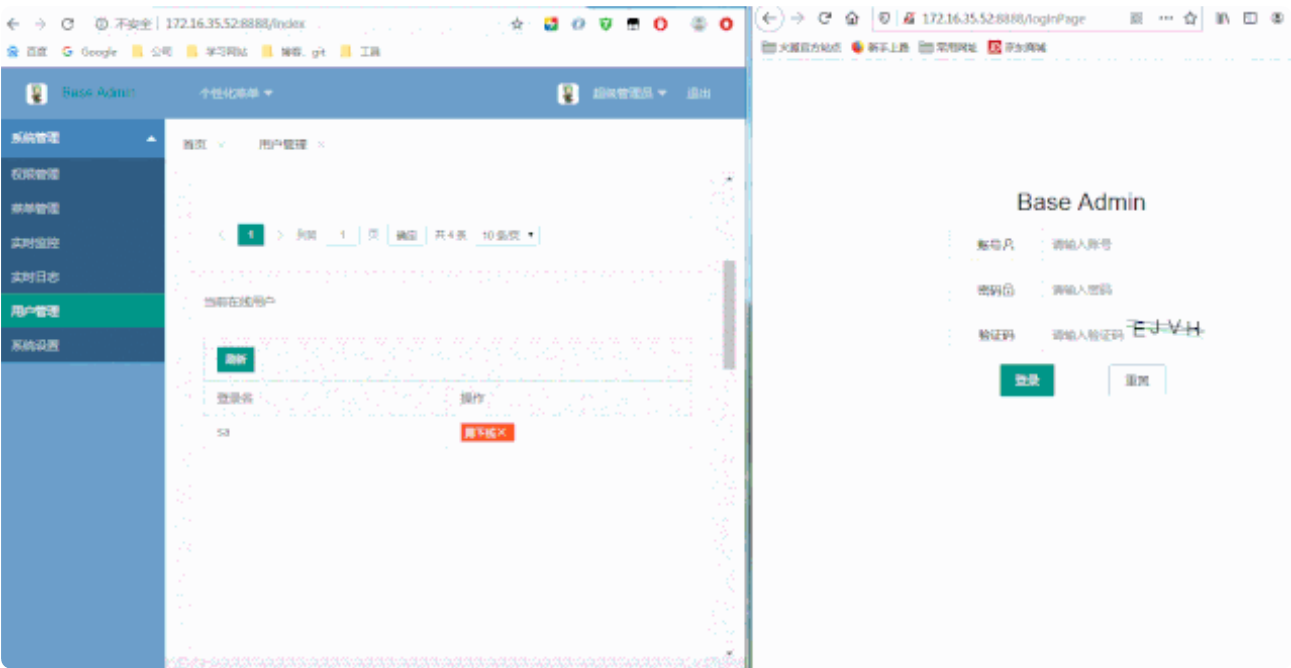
不安全 | 172.16.35.52:8888/index

百度 Google 公司 学习网站 掘客、git 工具

Base Admin

个性化菜单

超级管理员

退出

系统管理

权限管理

菜单管理

实时监控

实时日志

用户管理

系统设置

首页

用户管理

1

到第 1 页 确定 共 4 条 10 条/页

当前在线用户

刷新

| 登录名 | 操作 |
|---|---|
| sa | 踢下线 |

172.16.35.52:8888/loginPage

火狐官方站点 新手上路 常用网址 京东商城

Base Admin

账号 请输入账号

密码 请输入密码

验证码 请输入验证码 EJVH

登录

重置